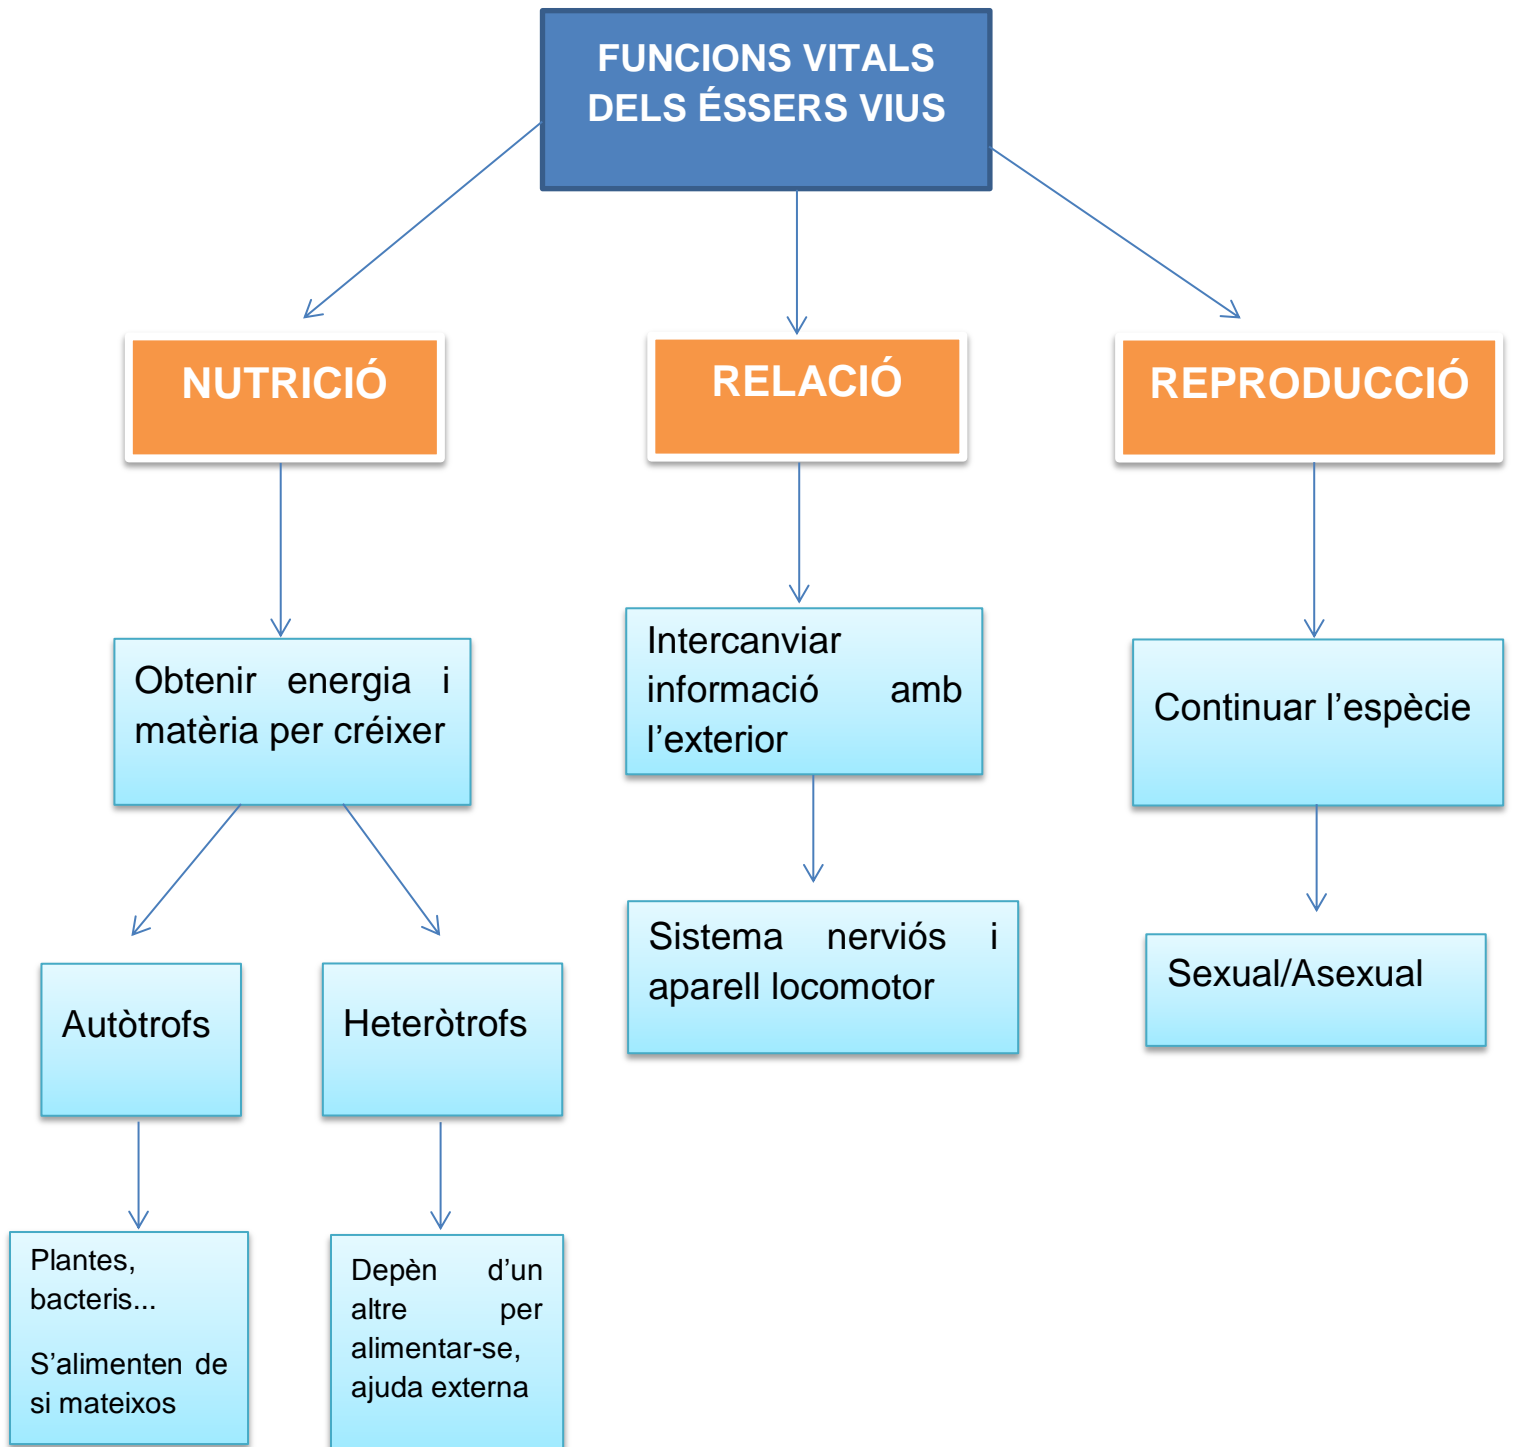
FUNCIONS VITALS DELS ÉSSERS VIUS

NUTRICIÓ

RELACIÓ

REPRODUCCIÓ

Obtenir energia i matèria per créixer

Intercanviar informació amb l'exterior

Continuar l'espècie

Autòtrofs

Heteròtrofs

Sistema nerviós i aparell locomotor

Sexual/Asexual

Plantes, bacteris...

S'alimenten de si mateixos

Depèn d'un altre per alimentar-se, ajuda externa